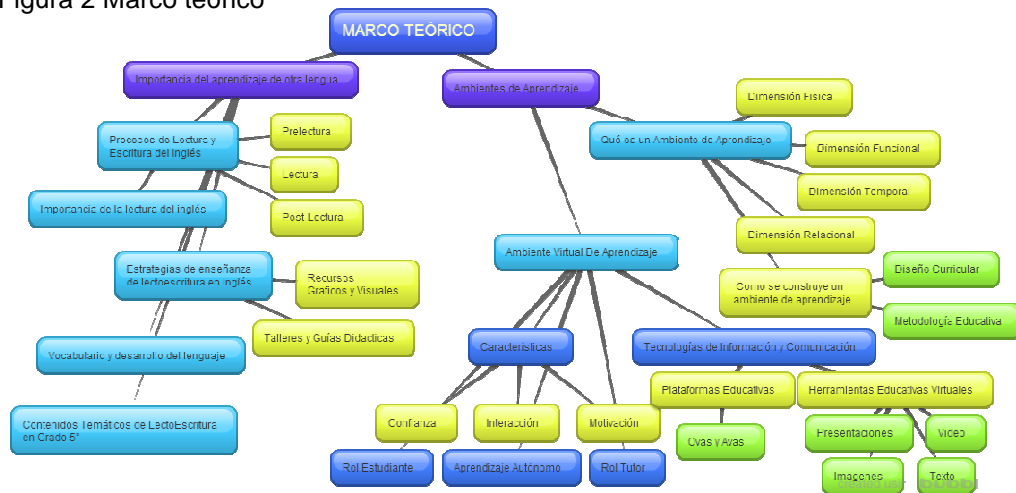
Figura 2 Marco teórico

MARCO TEÓRICO

Importancia del aprendizaje de otra lengua

Ambientes de Aprendizaje

Procesos de Lectura y Escritura del Inglés

Prelectura

Lectura

Post Lectura

Importancia de la lectura del inglés

Estrategias de enseñanza de lectoescritura en inglés

Recursos Gráficos y Visuales

Talleres y Guías Didácticas

Vocabulario y desarrollo del lenguaje

Contenidos Temáticos de LectoEscritura en Grado 5°

Qué es un Ambiente de Aprendizaje

Dimensión Física

Dimensión Funcional

Dimensión Temporal

Dimensión Relacional

Como se construye un ambiente de aprendizaje

Diseño Curricular

Metodología Educativa

Ambiente Virtual De Aprendizaje

Características

Tecnologías de Información y Comunicación

Plataformas Educativas

Herramientas Educativas Virtuales

Ovas y Avas

Presentaciones

Video

Imágenes

Texto

Confianza

Interacción

Motivación

Rol Estudiante

Aprendizaje Autónomo

Rol Tutor